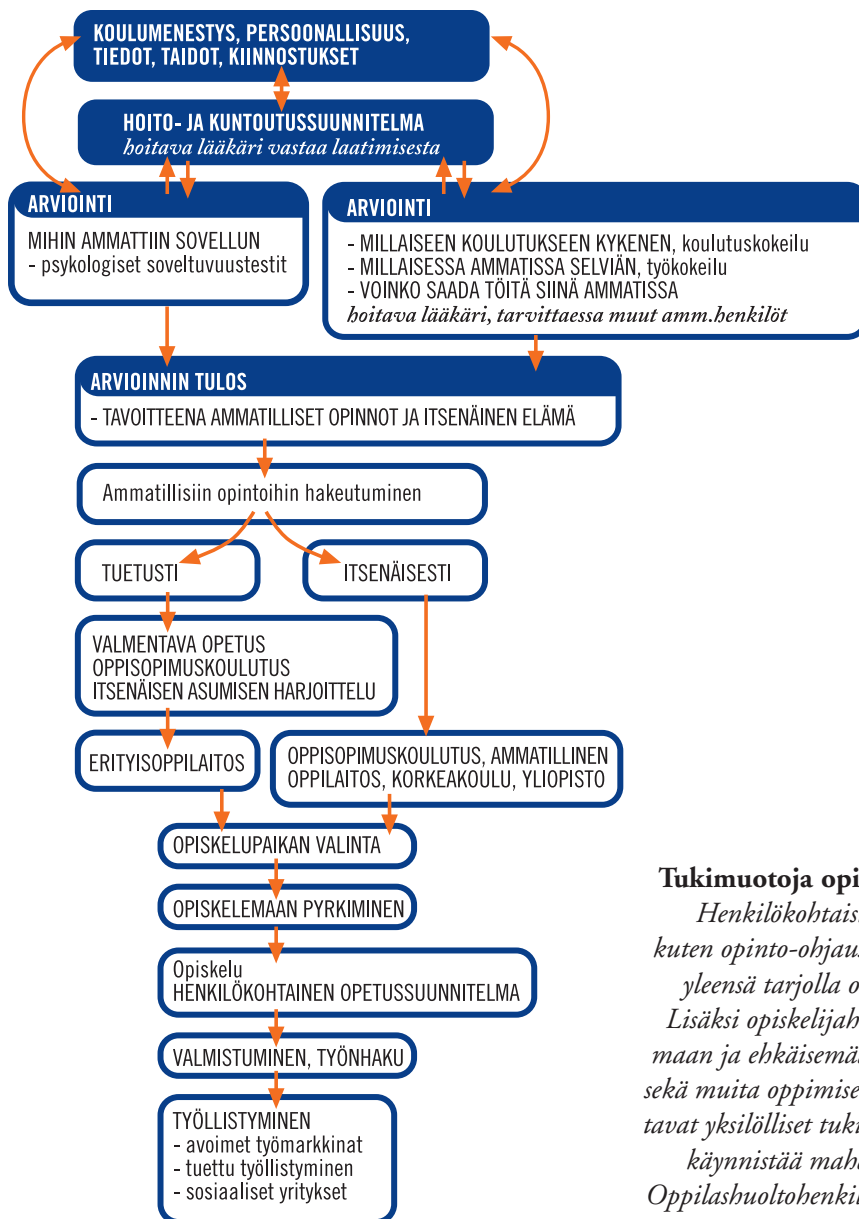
KOULUMENESTYS, PERSOONALLISUUS, TIEDOT, TAIDOT, KIINNOSTUKSET

HOITO- JA KUNTOUTUSSUUNNITELMA
hoitava lääkäri vastaa laatimisesta

ARVIOINTI
MIHIN AMMATTIIN SOVELLUN
- psykologiset soveltuvuustestit

ARVIOINTI
- MILLAISEEN KOULUTUKSEEN KYKENEN, koulutuskokeilu
- MILLAISESSA AMMATISSA SELVIÄN, työkokeilu
- VOINKO SAADA TÖITÄ SIINÄ AMMATISSA
hoitava lääkäri, tarvittaessa muut amm.henkilöt

ARVIOINNIN TULOS
- TAVOITTEENA AMMATILLISET OPINNOT JA ITSENÄINEN ELÄMÄ

Ammatillisiin opintoihin hakeutuminen

TUETUSTI

ITSENÄISESTI

VALMENTAVA OPETUS
OPPISOPIMUSKOULUTUS
ITSENÄISEN ASUMISEN HARJOITTELU

ERITYISOPPILAITOS

OPPISOPIMUSKOULUTUS, AMMATILLINEN OPPILAITOS, KORKEAKOULU, YLIOPISTO

OPISKELUPAIKAN VALINTA

OPISKELEMAAN PYRKIMINEN

Opiskelu
HENKILÖKOHTAINEN OPETUSSUUNNITELMA

VALMISTUMINEN, TYÖNHAKU

TYÖLLISTYMINEN
- avoimet työmarkkinat
- tuettu työllistyminen
- sosiaaliset yritykset

Tukimuotoja opi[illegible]
Henkilökohtais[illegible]
kuten opinto-ohjau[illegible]
yleensä tarjolla o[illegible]
Lisäksi opiskelijah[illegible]
maan ja ehkäisemä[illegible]
sekä muita oppimise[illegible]
tavat yksilölliset tuk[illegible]
käynnistää mah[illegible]
Oppilashuoltohenki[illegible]